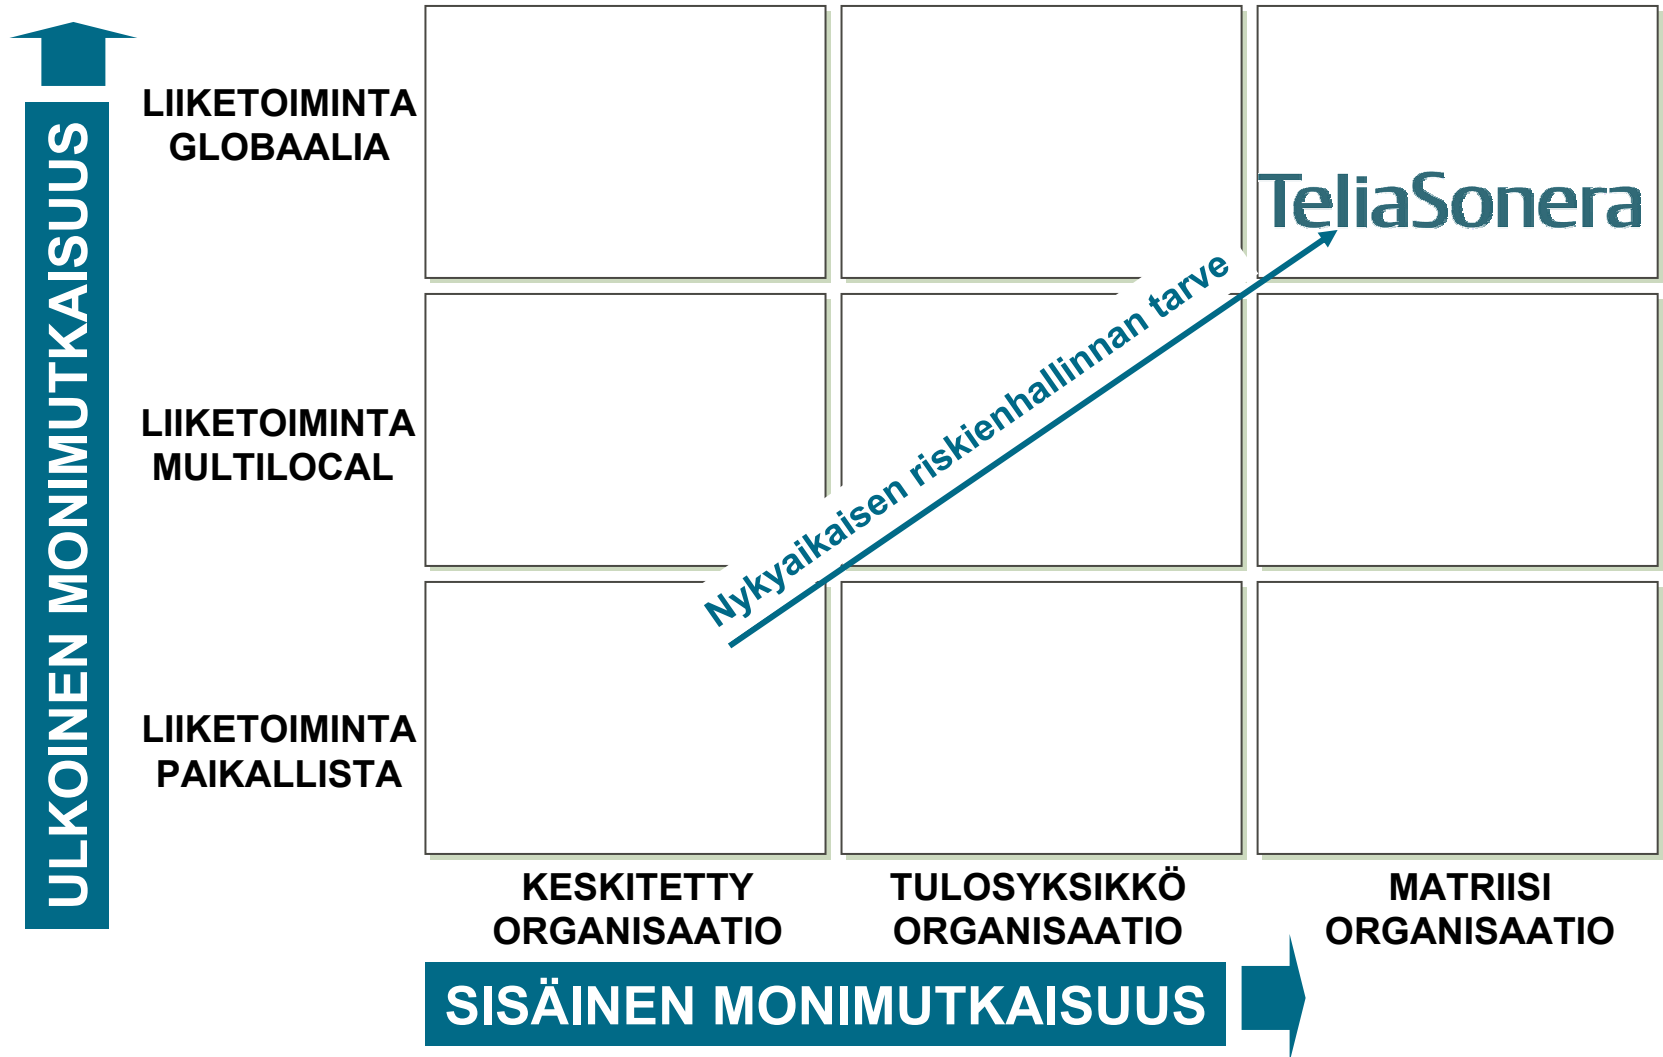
ULKOINEN MONIMUTKAISUUS

LIIKETOIMINTA GLOBAALIA

LIIKETOIMINTA MULTILOCAL

LIIKETOIMINTA PAIKALLISTA

TeliaSonera

Nykyaikaisen riskienhallinnan tarve

KESKITETTY ORGANISAATIO

TULOSYKSIKKÖ ORGANISAATIO

MATRIISI ORGANISAATIO

SISÄINEN MONIMUTKAISUUS